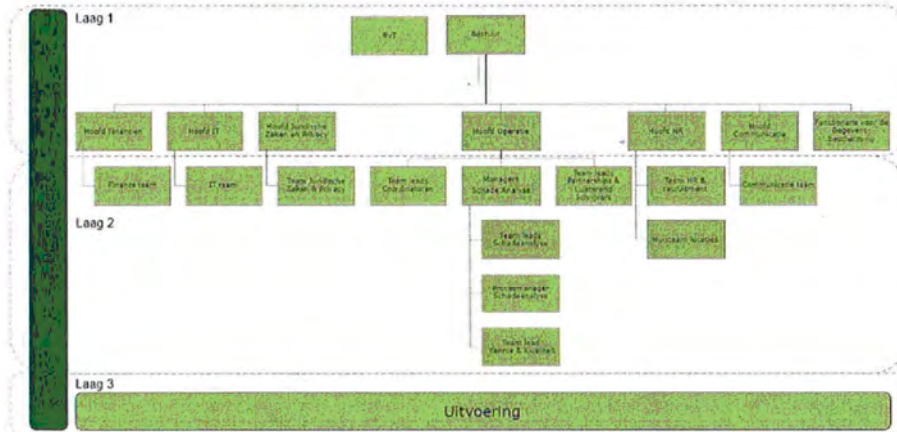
Laag 1

RvT

Bestuur

Hoofd Financiën

Hoofd IT

Hoofd Juridische Zaken en Privacy

Hoofd Operatie

Hoofd HR

Hoofd Communicatie

Functionaris voor de Gegevensbescherming

Finance team

IT team

Team Juridische Zaken & Privacy

Team leads Coördinatoren

Manager Schade Analyse

Team leads Partnerships & Customer Advisors

Team HR & recruitment

Communicatie team

Laag 2

Team leads Schadeanalyse

Procesmanager Schadeanalyse

Team lead Kennis & Kwaliteit

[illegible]

Laag 3

Uitvoering